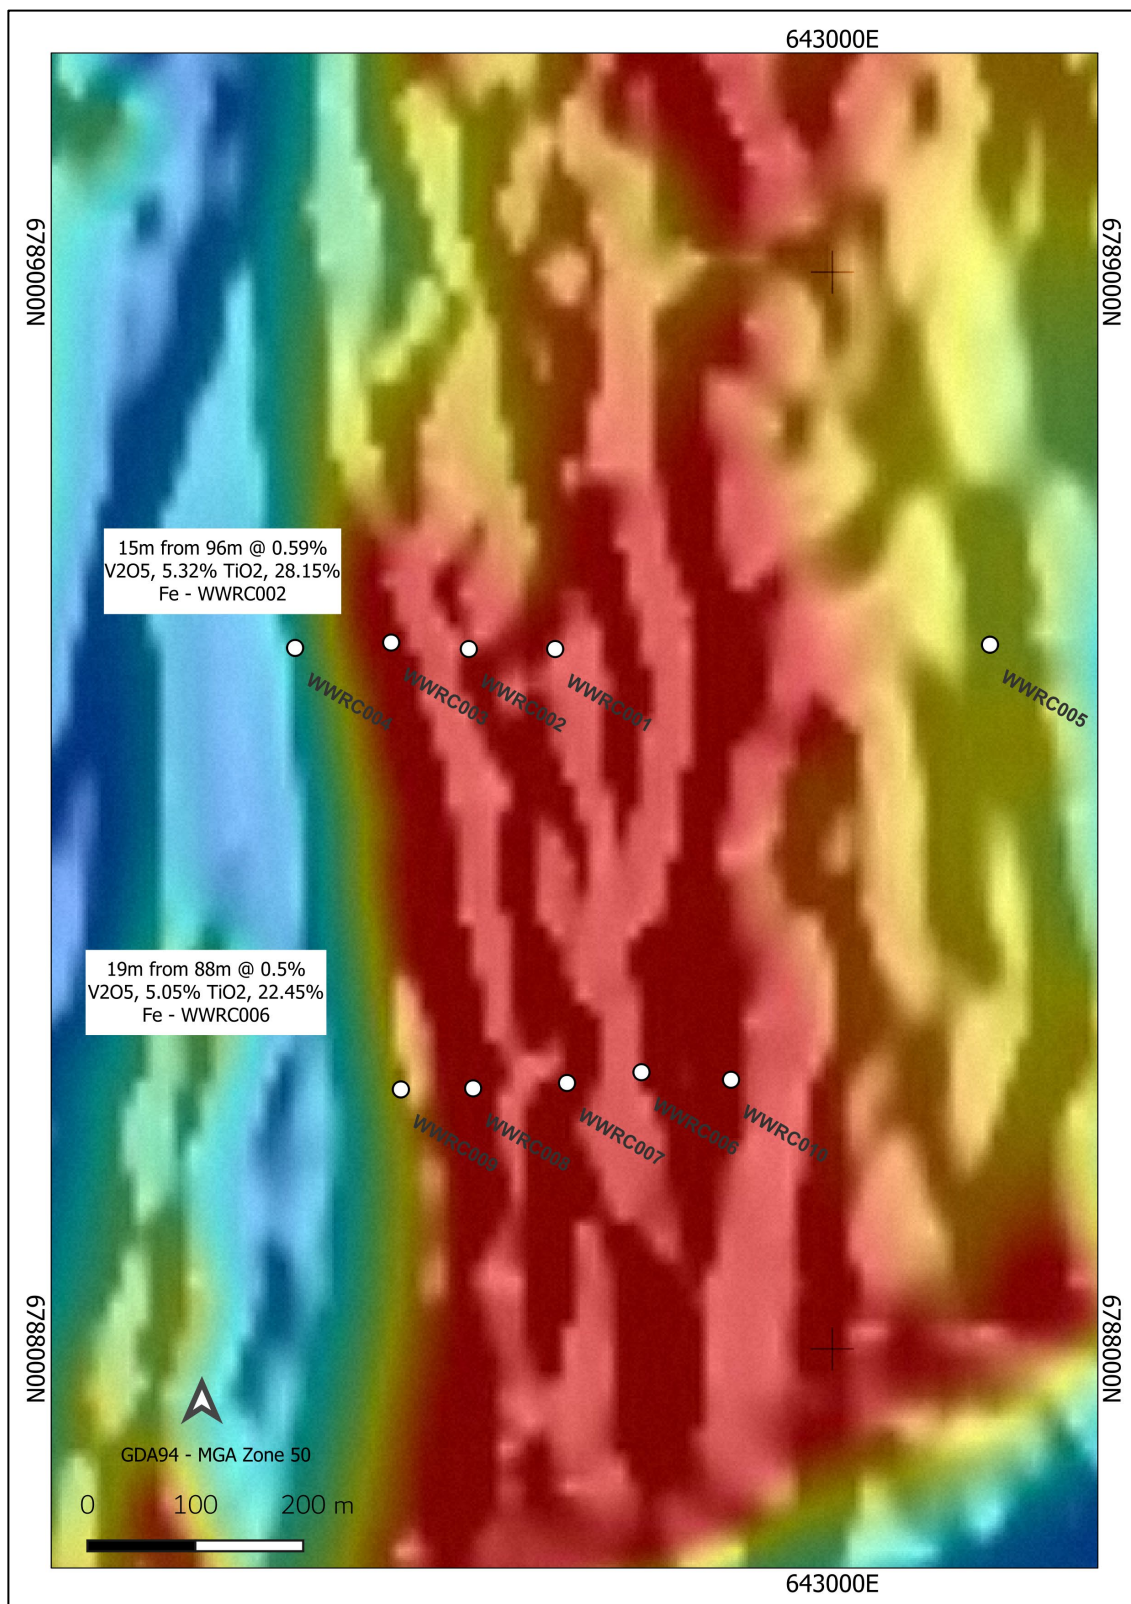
643000E

6789000N

6789000N

15m from 96m @ 0.59% V2O5, 5.32% TiO2, 28.15% Fe - WWRC002

WWRC004
WWRC003
WWRC002
WWRC001
WWRC005

19m from 88m @ 0.5% V2O5, 5.05% TiO2, 22.45% Fe - WWRC006

WWRC009
WWRC008
WWRC007
WWRC006
WWRC010

6788000N

6788000N

GDA94 - MGA Zone 50

0 100 200 m

643000E